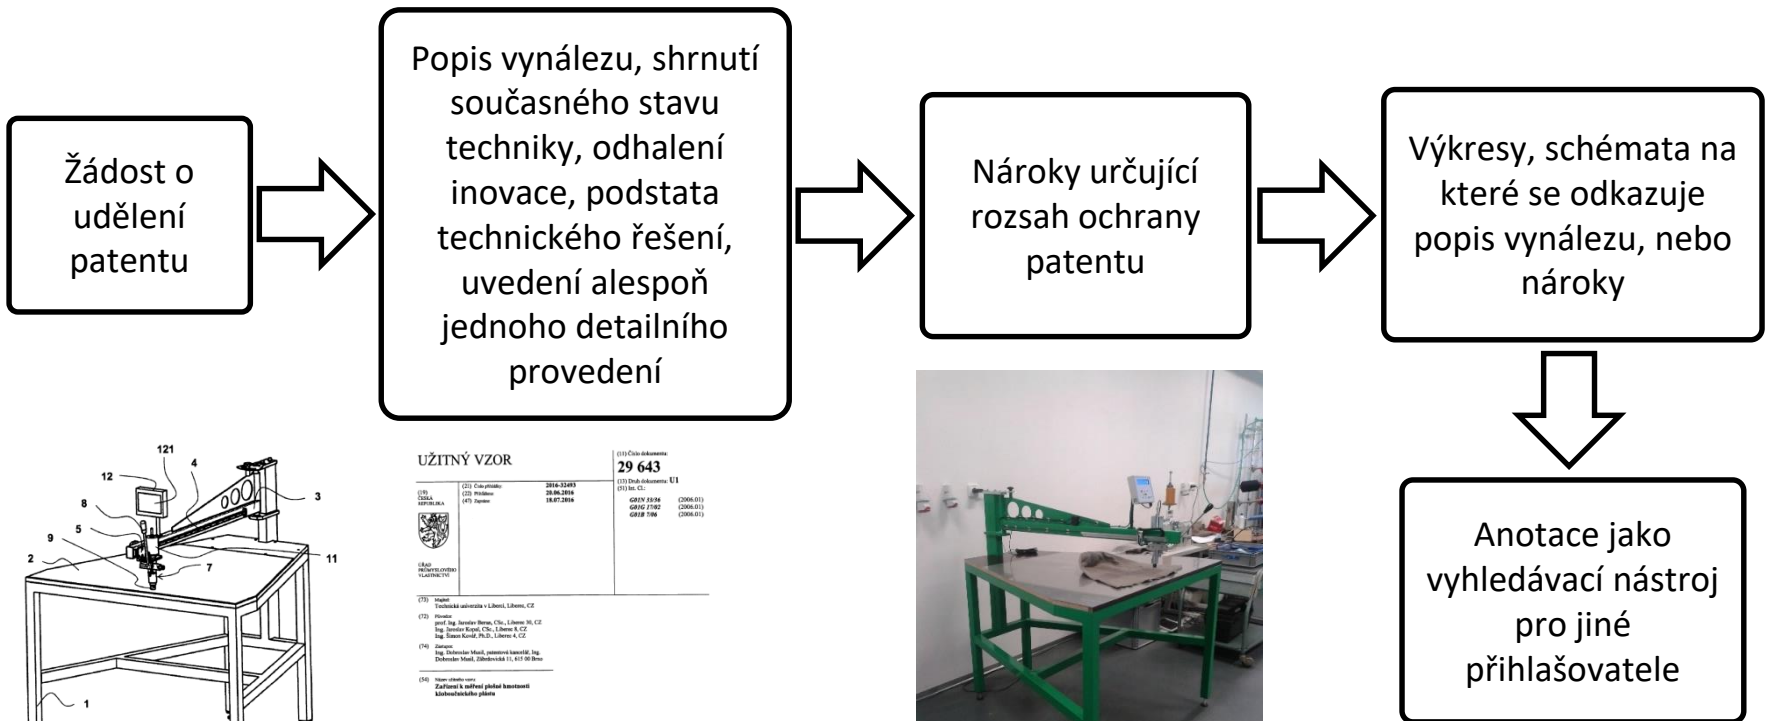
Žádost o udělení patentu

Popis vynálezu, shrnutí současného stavu techniky, odhalení inovace, podstata technického řešení, uvedení alespoň jednoho detailního provedení

Nároky určující rozsah ochrany patentu

Výkresy, schémata na které se odkazuje popis vynálezu, nebo nároky

Anotace jako vyhledávací nástroj pro jiné přihlašovatele

121
12
4
3
8
5
9
2
7
11
1

UŽITNÝ VZOR

(11) Číslo dokumentu:
29 643

(13) Druh dokumentu: U1

(51) Int. Cl.:
G01N 33/36 (2006.01)
G01G 17/02 (2006.01)
G01B 7/06 (2006.01)

(19) ČESKÁ REPUBLIKA

(21) Číslo přihlášky: 2016-32493
(22) Přihlášeno: 20.06.2016
(47) Zapsáno: 18.07.2016

ÚŘAD PRŮMYSLOVÉHO VLASTNICTVÍ

(73) Majitel:
Technická univerzita v Liberci, Liberec, CZ

(72) Původce:
prof. Ing. Jaroslav Beran, CSc., Liberec 30, CZ
Ing. Jaroslav Kopal, CSc., Liberec 8, CZ
Ing. Šimon Kovář, Ph.D., Liberec 4, CZ

(74) Zástupce:
Ing. Dobroslav Musil, patentová kancelář, Ing. Dobroslav Musil, Záhřebská 11, 615 00 Brno

(54) Název užitného vzoru:
Zařízení k měření plošné hmotnosti kloboučnického plstu